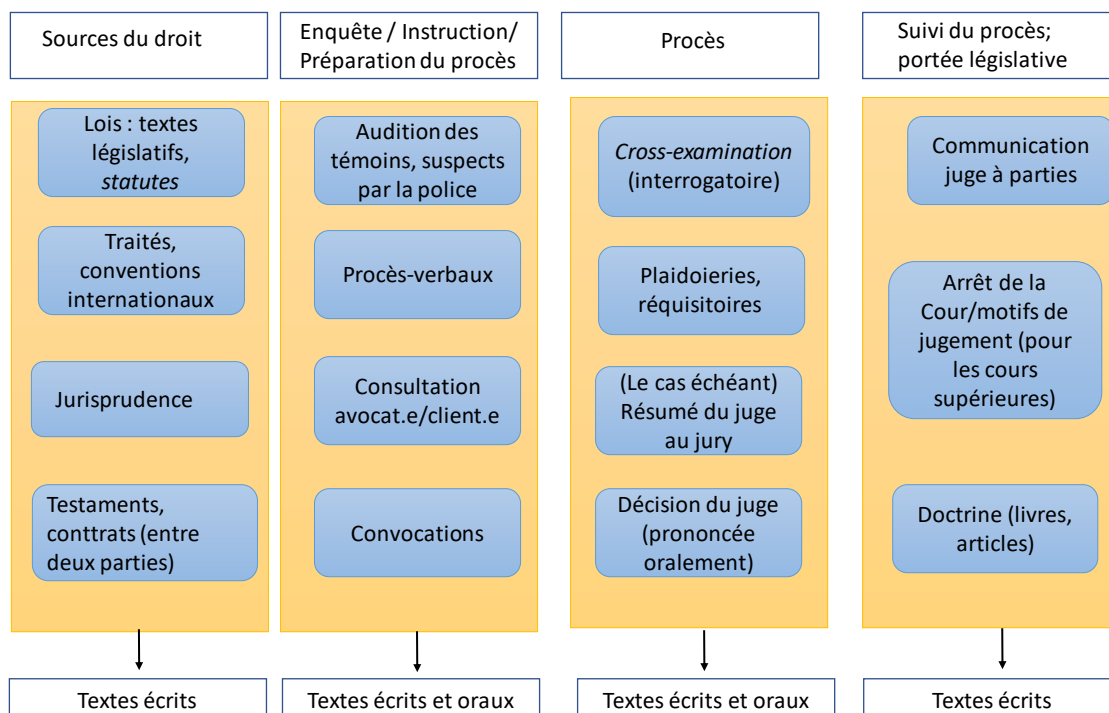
Sources du droit

Lois : textes législatifs, *statutes*

Traités, conventions internationaux

Jurisprudence

Testaments, conttrats (entre deux parties)

Textes écrits

Enquête / Instruction/ Préparation du procès

Audition des témoins, suspects par la police

Procès-verbaux

Consultation avocat.e/client.e

Convocations

Textes écrits et oraux

Procès

*Cross-examination* (interrogatoire)

Plaidoieries, réquisitoires

(Le cas échéant) Résumé du juge au jury

Décision du juge (prononcée oralement)

Textes écrits et oraux

Suivi du procès; portée législative

Communication juge à parties

Arrêt de la Cour/motifs de jugement (pour les cours supérieures)

Doctrine (livres, articles)

Textes écrits